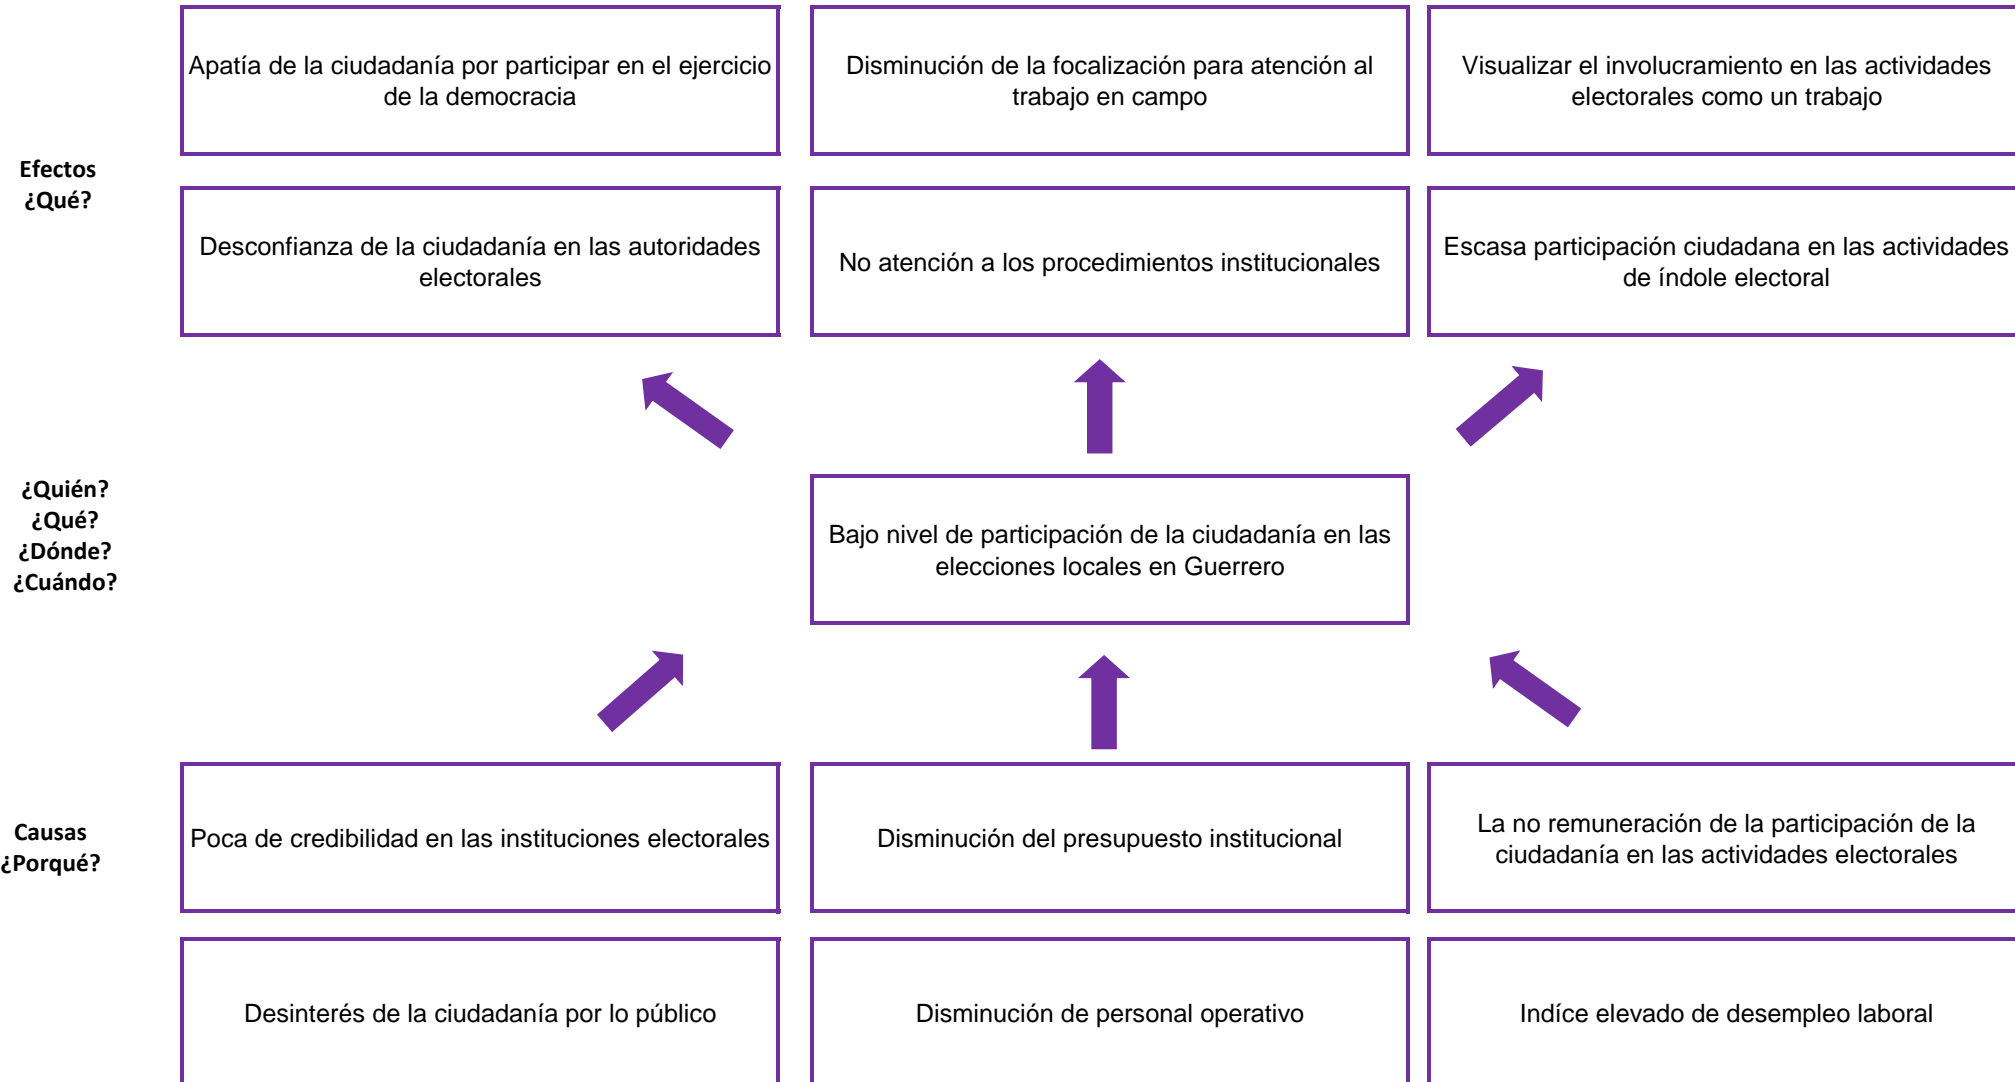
Apatía de la ciudadanía por participar en el ejercicio de la democracia

Disminución de la focalización para atención al trabajo en campo

Visualizar el involucramiento en las actividades electorales como un trabajo

Efectos
¿Qué?

Desconfianza de la ciudadanía en las autoridades electorales

No atención a los procedimientos institucionales

Escasa participación ciudadana en las actividades de índole electoral

¿Quién?
¿Qué?
¿Dónde?
¿Cuándo?

Bajo nivel de participación de la ciudadanía en las elecciones locales en Guerrero

Causas
¿Porqué?

Poca de credibilidad en las instituciones electorales

Disminución del presupuesto institucional

La no remuneración de la participación de la ciudadanía en las actividades electorales

Desinterés de la ciudadanía por lo público

Disminución de personal operativo

Indíce elevado de desempleo laboral